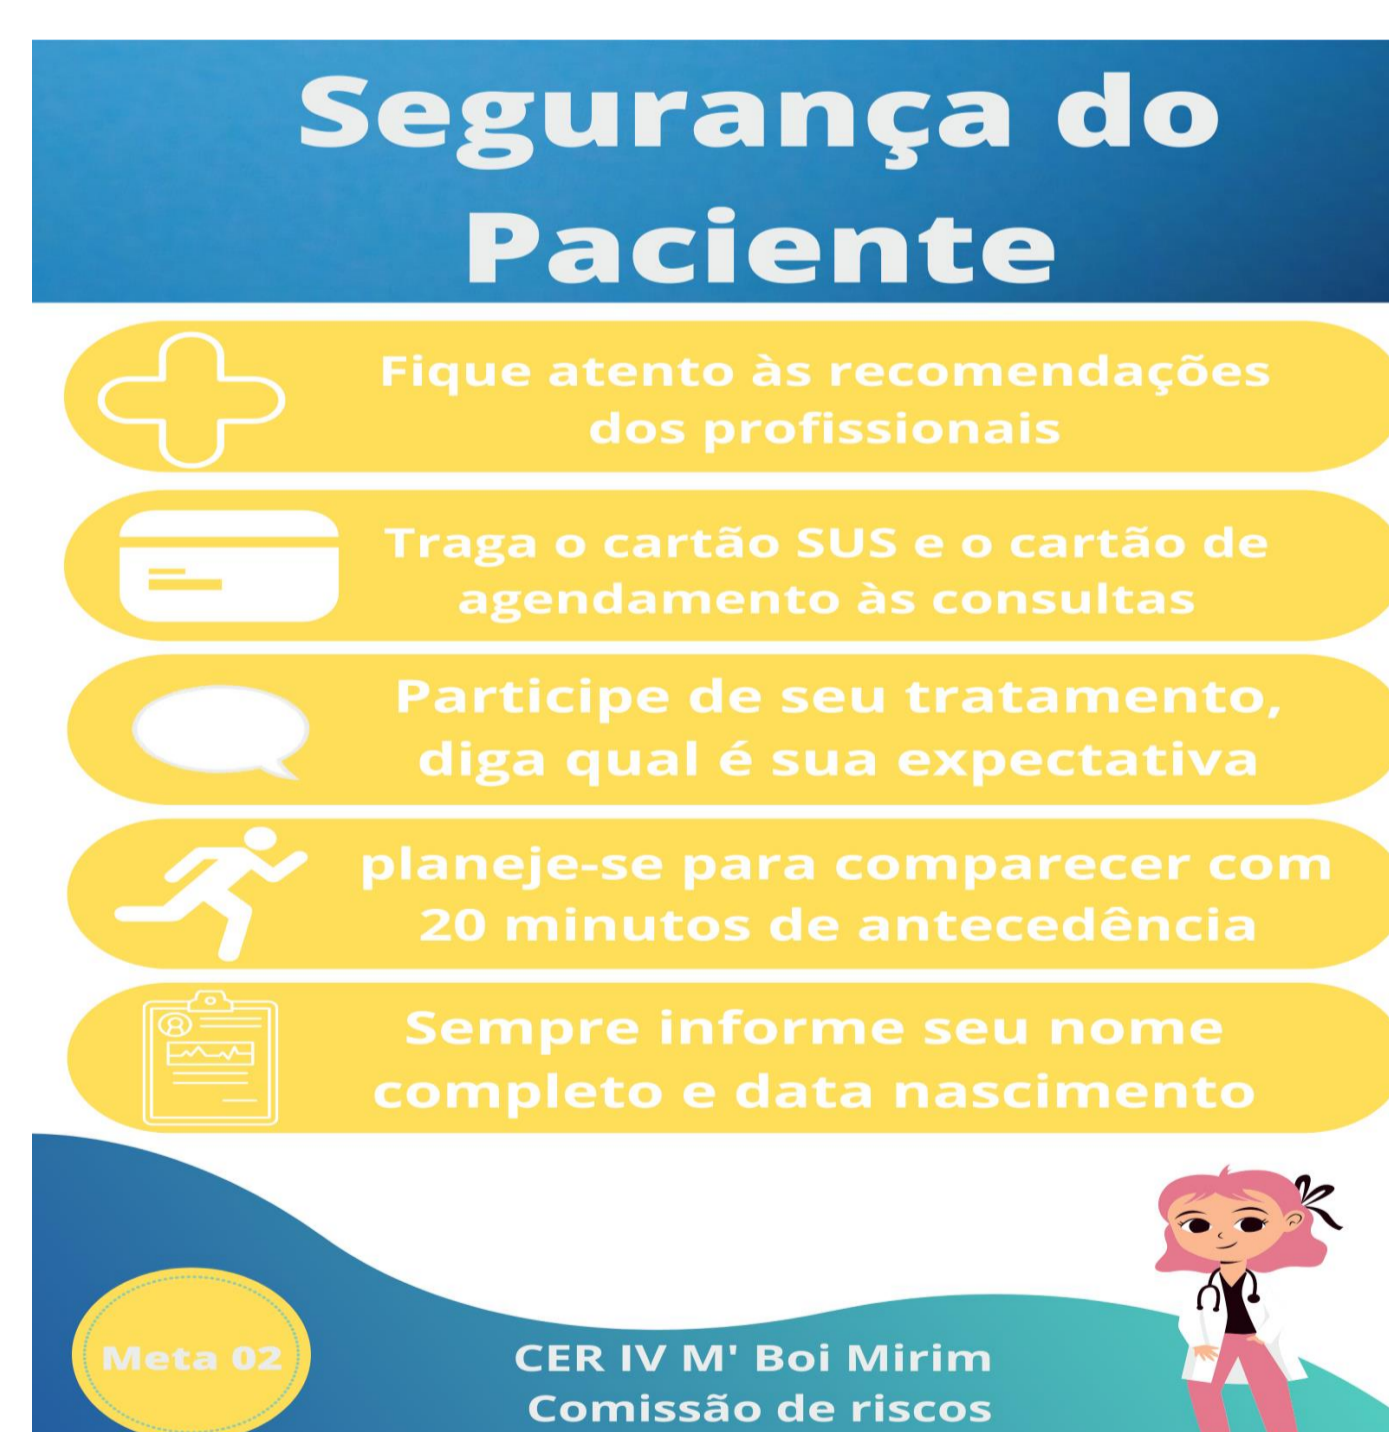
Segurança do Paciente

Fique atento às recomendações dos profissionais

Traga o cartão SUS e o cartão de agendamento às consultas

Participe de seu tratamento, diga qual é sua expectativa

planeje-se para comparecer com 20 minutos de antecedência

Sempre informe seu nome completo e data nascimento

Meta 02

CER IV M' Boi Mirim
Comissão de riscos